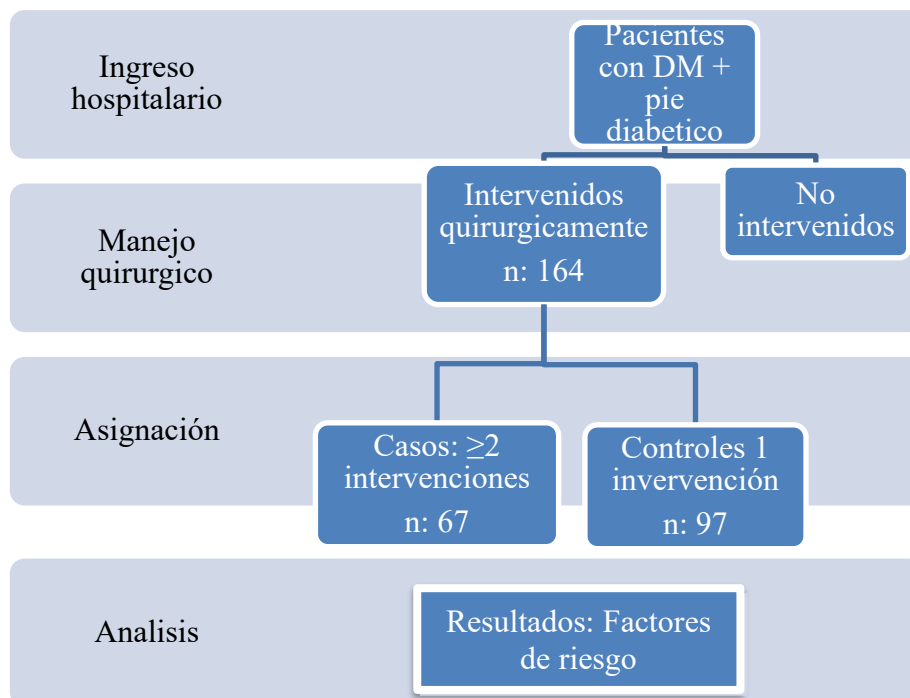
Ingreso hospitalario

Pacientes con DM + pie diabetico

Manejo quirurgico

Intervenidos quirurgicamente
n: 164

No intervenidos

Asignación

Casos: $\geq$2 intervenciones
n: 67

Controles 1 invervención
n: 97

Analisis

Resultados: Factores de riesgo